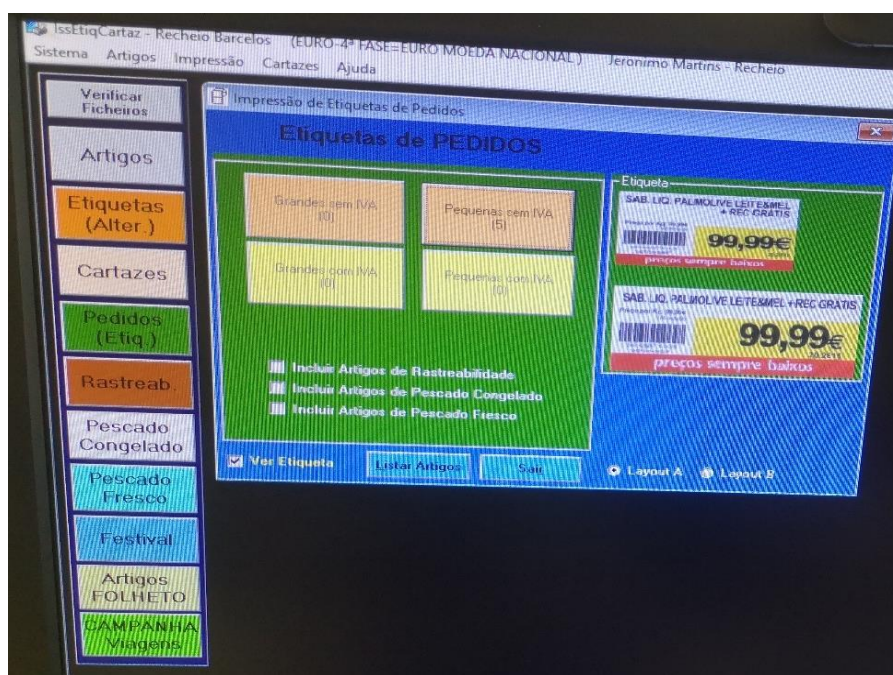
IssEtiqCartaz - Recheio Barcelos (EURO-4ª FASE=EURO MOEDA NACIONAL) Jeronimo Martins - Recheio

Sistema Artigos Impressão Cartazes Ajuda

Verificar Ficheiros

Artigos

Etiquetas (Alter.)

Cartazes

Pedidos (Etiq.)

Rastreab.

Pescado Congelado

Pescado Fresco

Festival

Artigos FOLHETO

CAMPANHA Viagens

Impressão de Etiquetas de Pedidos

Etiquetas de PEDIDOS

Grandes sem IVA (0)

Pequenas sem IVA (5)

Grandes com IVA (0)

Pequenas com IVA (0)

Incluir Artigos de Rastreabilidade

Incluir Artigos de Pescado Congelado

Incluir Artigos de Pescado Fresco

Etiqueta

SAB. LIQ. PALMOLIVE LEITE&MEL + REC GRATIS

99,99€

preços sempre baixos

SAB. LIQ. PALMOLIVE LEITE&MEL + REC GRATIS

99,99€

preços sempre baixos

Ver Etiqueta

Listar Artigos

Sair

Layout A

Layout B